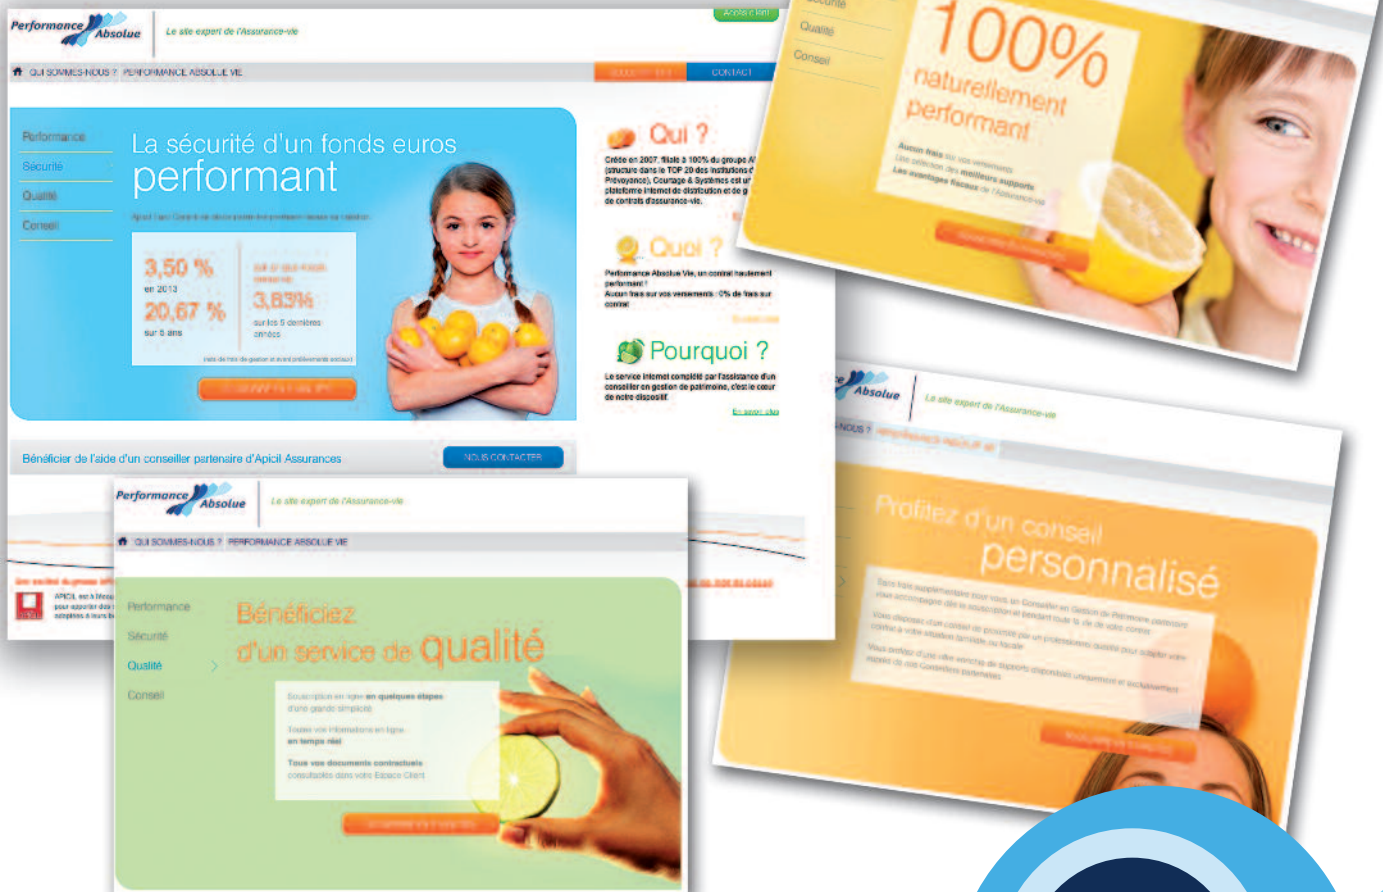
Performance Absolue
Le site expert de l'Assurance-vie
Accès client
QUI SOMMES-NOUS ? PERFORMANCE ABSOLUE VIE
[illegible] CONTACT

Performance
Sécurité
Qualité
Conseil

La sécurité d'un fonds euros performant

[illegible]

3,50 % en 2013
20,67 % sur 5 ans
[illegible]
3,83%
sur les 5 dernières années

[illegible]

Qui ?
Créée en 2007, filiale à 100% du groupe A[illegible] (structure dans le TOP 20 des institutions de Prévoyance), Courtage & Systèmes est u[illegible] plateforme internet de distribution et de g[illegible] de contrats d'assurance-vie.

Quoi ?
Performance Absolue Vie, un contrat hautement performant !
Aucun frais sur vos versements : 0% de frais sur contrat

Pourquoi ?
Le service internet complété par l'assistance d'un conseiller en gestion de patrimoine, c'est le cœur de notre dispositif.
En savoir plus

Bénéficier de l'aide d'un conseiller partenaire d'Apicil Assurances
NOUS CONTACTER

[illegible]
Qualité
Conseil

100% naturellement performant
Aucun frais sur vos versements
Une sélection des meilleurs supports
Les avantages fiscaux de l'Assurance-vie
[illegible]

Performance Absolue
Le site expert de l'Assurance-vie
QUI SOMMES-NOUS ? PERFORMANCE ABSOLUE VIE

Performance
Sécurité
Qualité
Conseil

Bénéficiez d'un service de qualité
Souscription en ligne en quelques étapes d'une grande simplicité
Toutes vos informations en ligne en temps réel
Tous vos documents contractuels consultables dans votre Espace Client
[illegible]

APICIL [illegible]

Absolue
Le site expert de l'Assurance-vie
NOUS ? PERFORMANCE ABSOLUE VIE

Profitez d'un conseil personnalisé
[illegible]